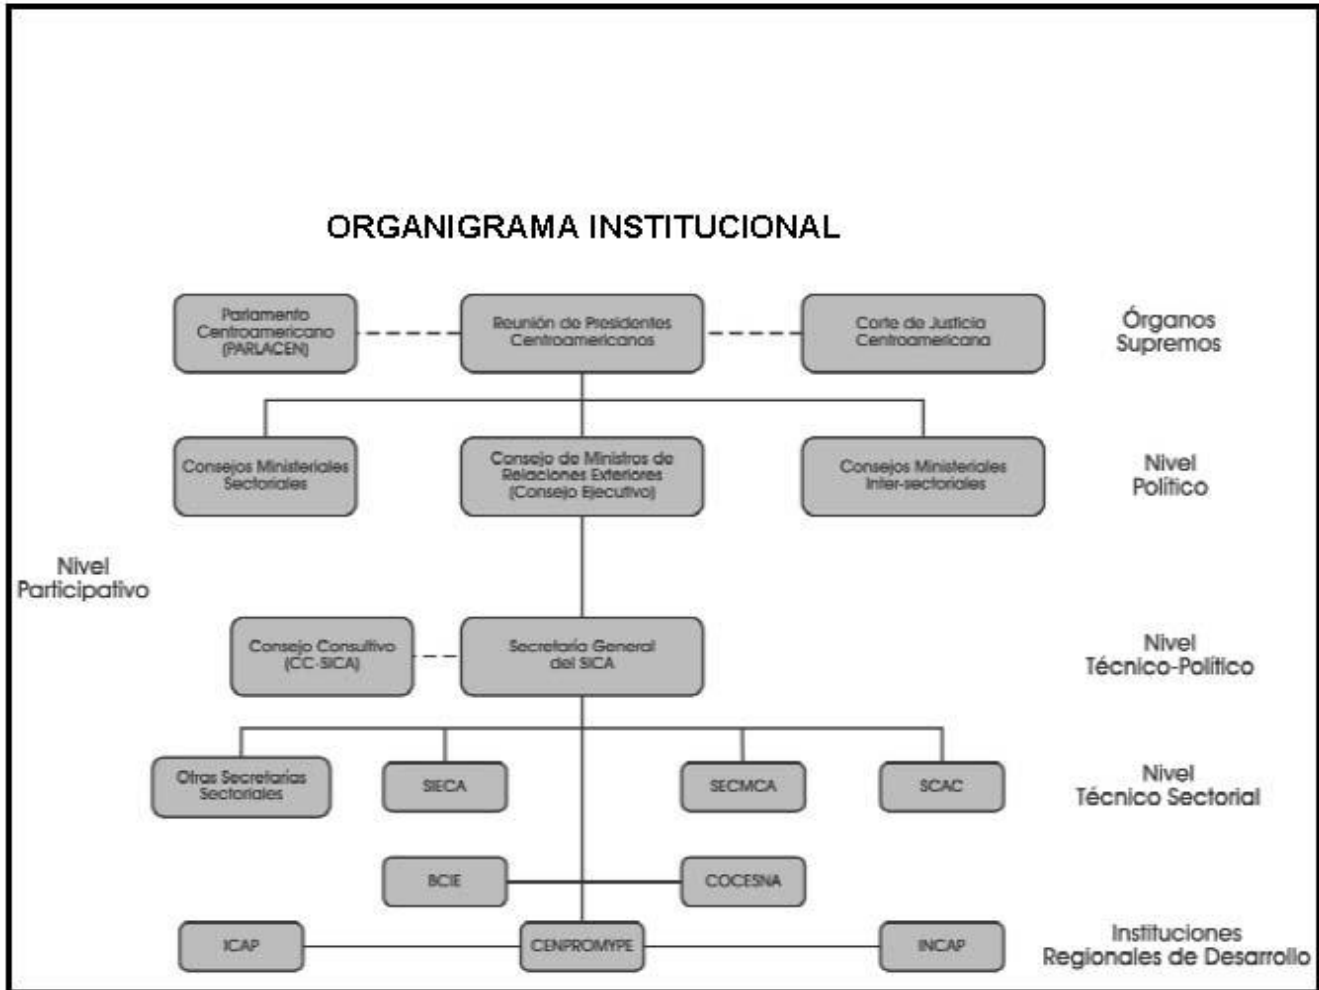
ORGANIGRAMA INSTITUCIONAL

Parlamento Centroamericano (PARLACEN)

Reunión de Presidentes Centroamericanos

Corte de Justicia Centroamericana

Órganos Supremos

Consejos Ministeriales Sectoriales

Consejo de Ministros de Relaciones Exteriores (Consejo Ejecutivo)

Consejos Ministeriales Inter-sectoriales

Nivel Político

Nivel Participativo

Consejo Consultivo (CC-SICA)

Secretaría General del SICA

Nivel Técnico-Político

Otras Secretarías Sectoriales

SIECA

SECMCA

SCAC

Nivel Técnico Sectorial

BCIE

COCESNA

ICAP

CENPROMYPE

INCAP

Instituciones Regionales de Desarrollo